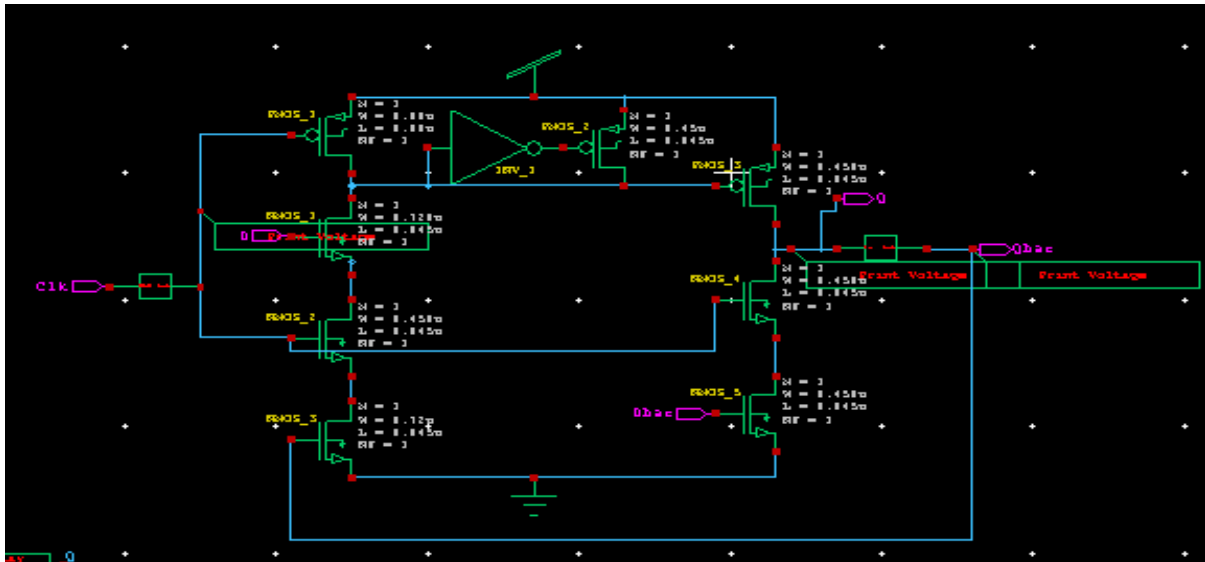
PMOS_1
M = 1
W = 0.88u
L = 0.88u
NF = 1

INV_1

PMOS_2
M = 1
W = 0.45u
L = 0.045u
NF = 1

PMOS_3
M = 1
W = 0.45u
L = 0.045u
NF = 1

Q

NMOS_1
M = 1
W = 0.12u
L = 0.045u
NF = 1

D Print Voltage

Qbar

Print Voltage

Print Voltage

Clk

NMOS_4
M = 1
W = 0.45u
L = 0.045u
NF = 1

NMOS_2
M = 1
W = 0.45u
L = 0.045u
NF = 1

NMOS_5
M = 1
W = 0.45u
L = 0.045u
NF = 1

Qbar

NMOS_3
M = 1
W = 0.12u
L = 0.045u
NF = 1

Q